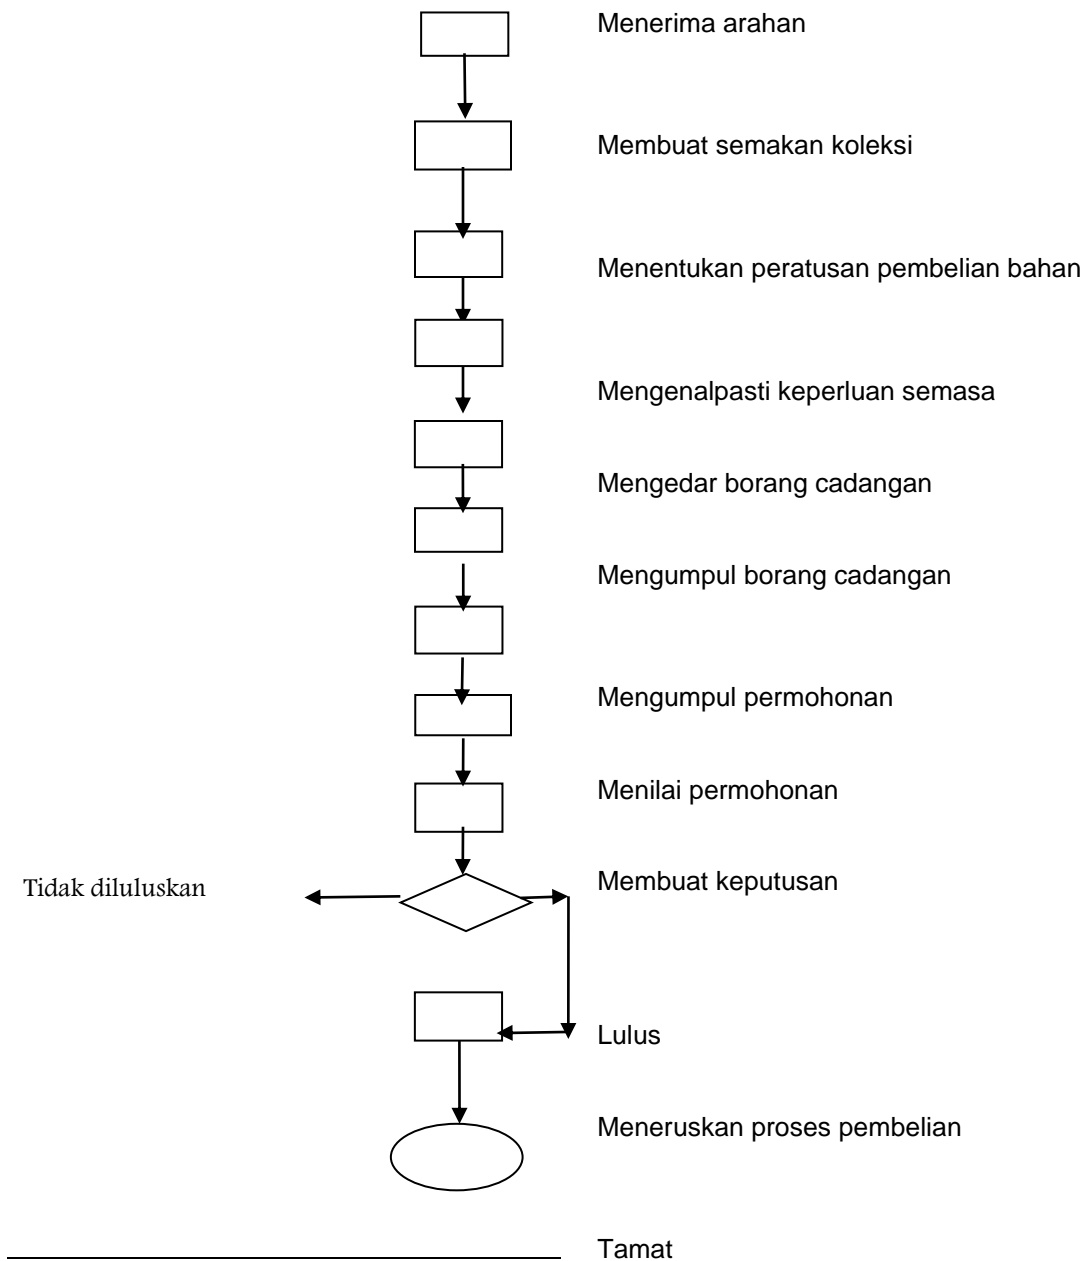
Menerima arahan

Membuat semakan koleksi

Menentukan peratusan pembelian bahan

Mengenalpasti keperluan semasa

Mengedar borang cadangan

Mengumpul borang cadangan

Mengumpul permohonan

Menilai permohonan

Tidak diluluskan

Membuat keputusan

Lulus

Meneruskan proses pembelian

Tamat